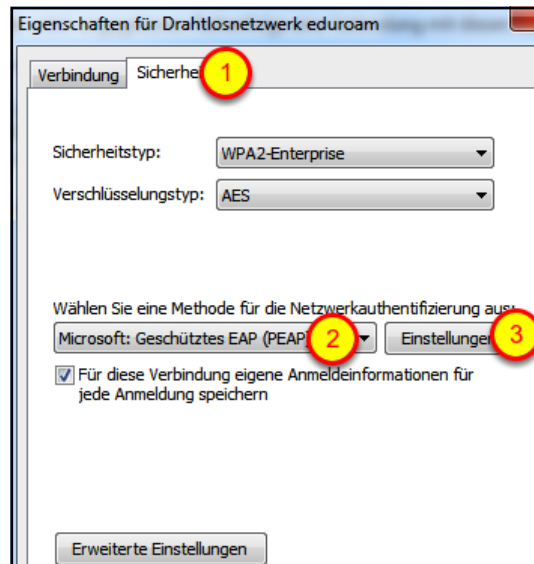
Eigenschaften für Drahtlosnetzwerk eduroam

Verbindung | Sicherhe

1

Sicherheitstyp: WPA2-Enterprise

Verschlüsselungstyp: AES

Wählen Sie eine Methode für die Netzwerkauthentifizierung aus:

Microsoft: Geschütztes EAP (PEAP)

2

Einstellungen

3

Für diese Verbindung eigene Anmeldeinformationen für jede Anmeldung speichern

Erweiterte Einstellungen